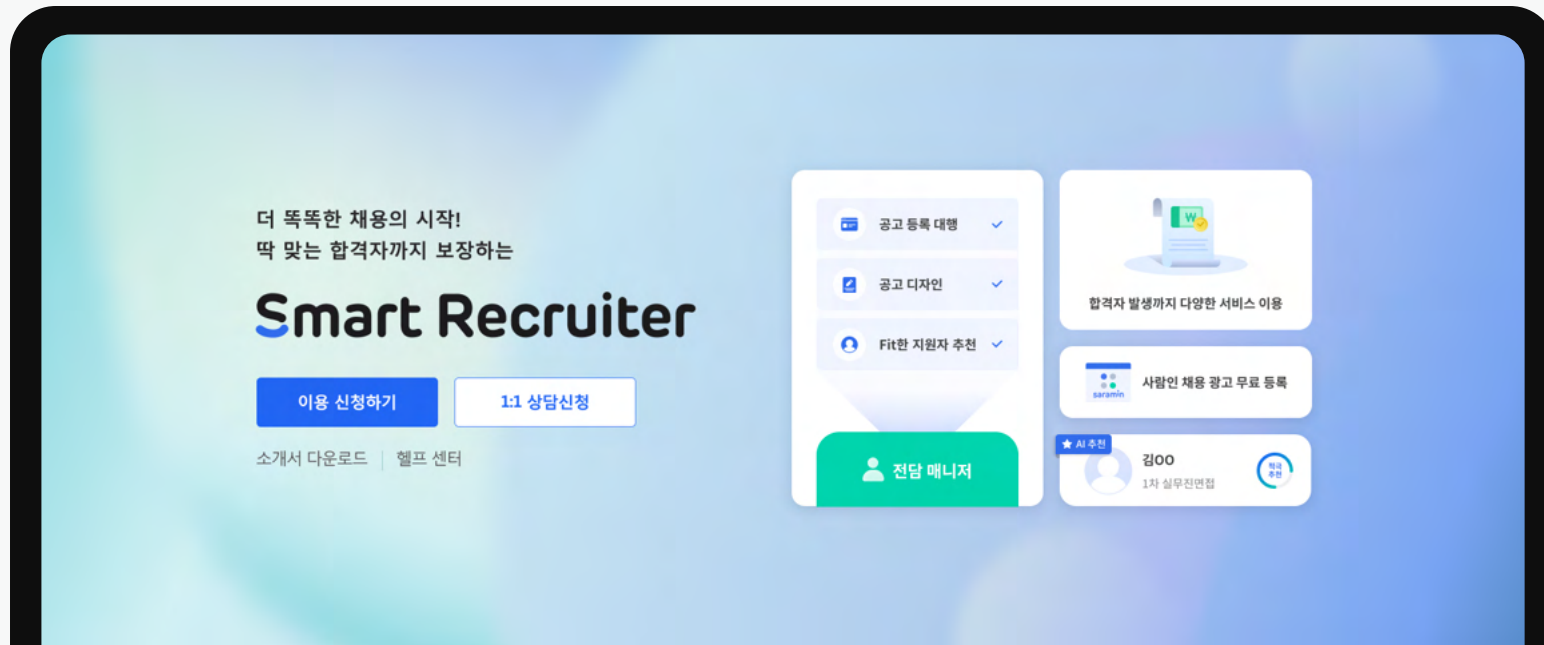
더 똑똑한 채용의 시작!
딱 맞는 합격자까지 보장하는

Smart Recruiter

이용 신청하기

1:1 상담신청

소개서 다운로드 | 헬프 센터

공고 등록 대행

공고 디자인

Fit한 지원자 추천

전담 매니저

합격자 발생까지 다양한 서비스 이용

saramin

사람인 채용 광고 무료 등록

AI 추천

김OO

1차 실무진면접

적극 추천